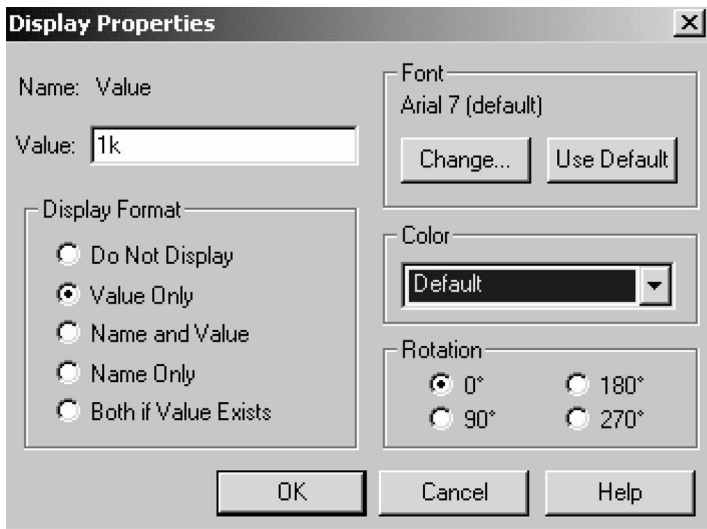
Display Properties

Name: Value

Value: 1k

Display Format

Do Not Display

Value Only

Name and Value

Name Only

Both if Value Exists

Font

Arial 7 (default)

Change...

Use Default

Color

Default

Rotation

0°

180°

90°

270°

OK

Cancel

Help